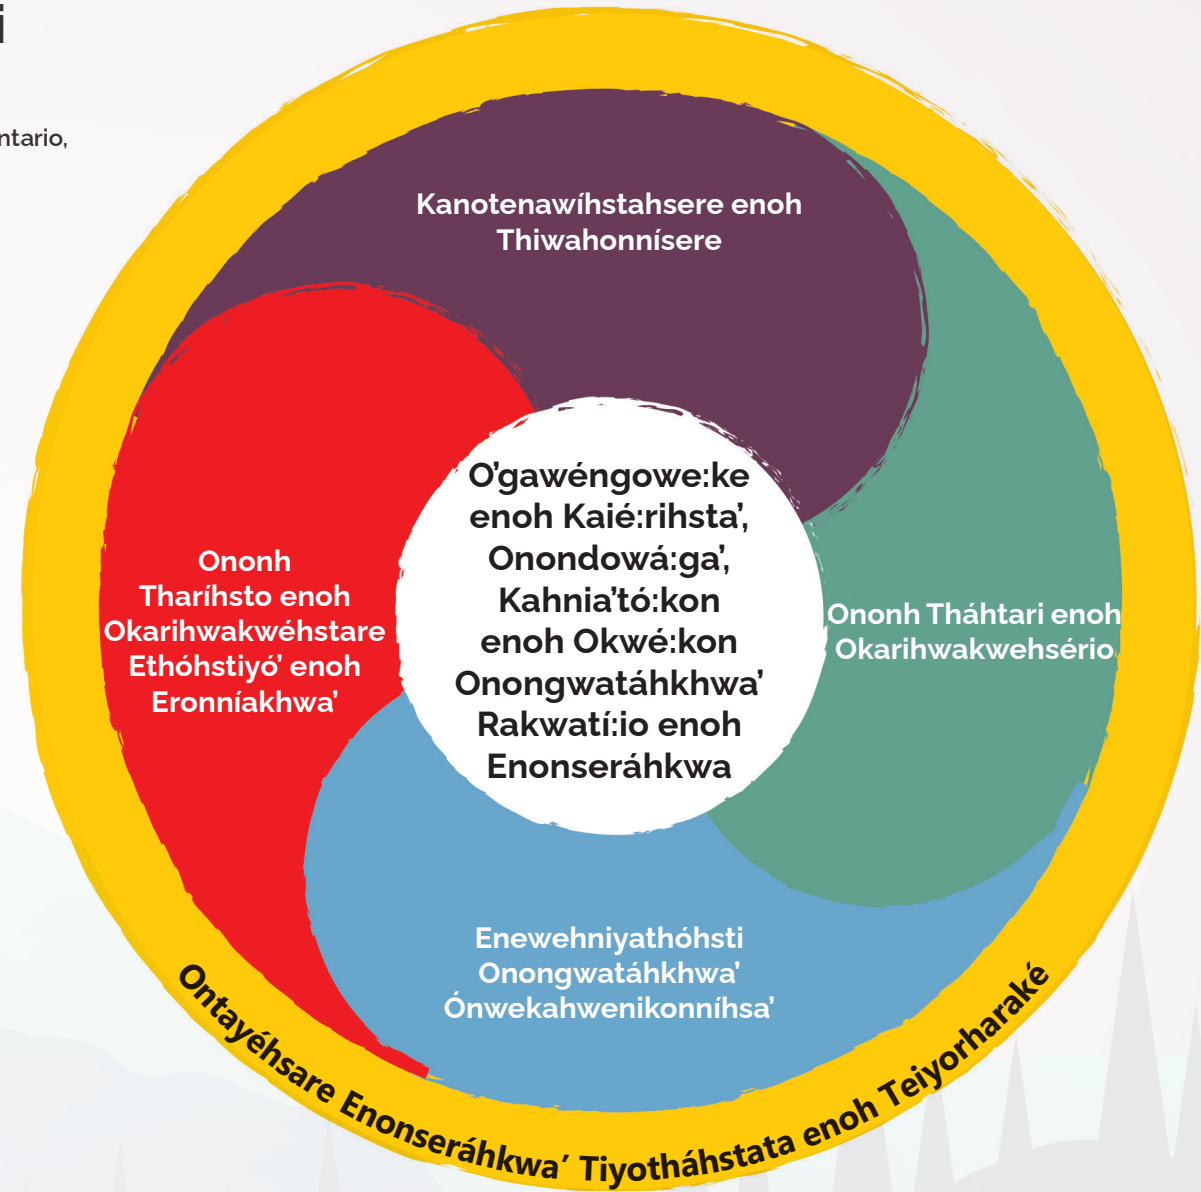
i

ntario,

Kanotenawíhstahsere enoh Thiwahonnísere

Ononh Tharíhsto enoh Okarihwakwéhstare Ethóhstiyó' enoh Eronníakhwa'

O'gawéngowe:ke enoh Kaié:rihsta', Onondowá:ga', Kahnia'tó:kon enoh Okwé:kon Onongwatáhkhwa' Rakwatí:io enoh Enonseráhkwa

Ononh Tháhtari enoh Okarihwakwehsério

Enewehniyathóhsti Onongwatáhkhwa' Ónwekahwenikonníhsa'

Ontayéhsare Enonseráhkwa' Tiyotháhstata enoh Teiyorharaké